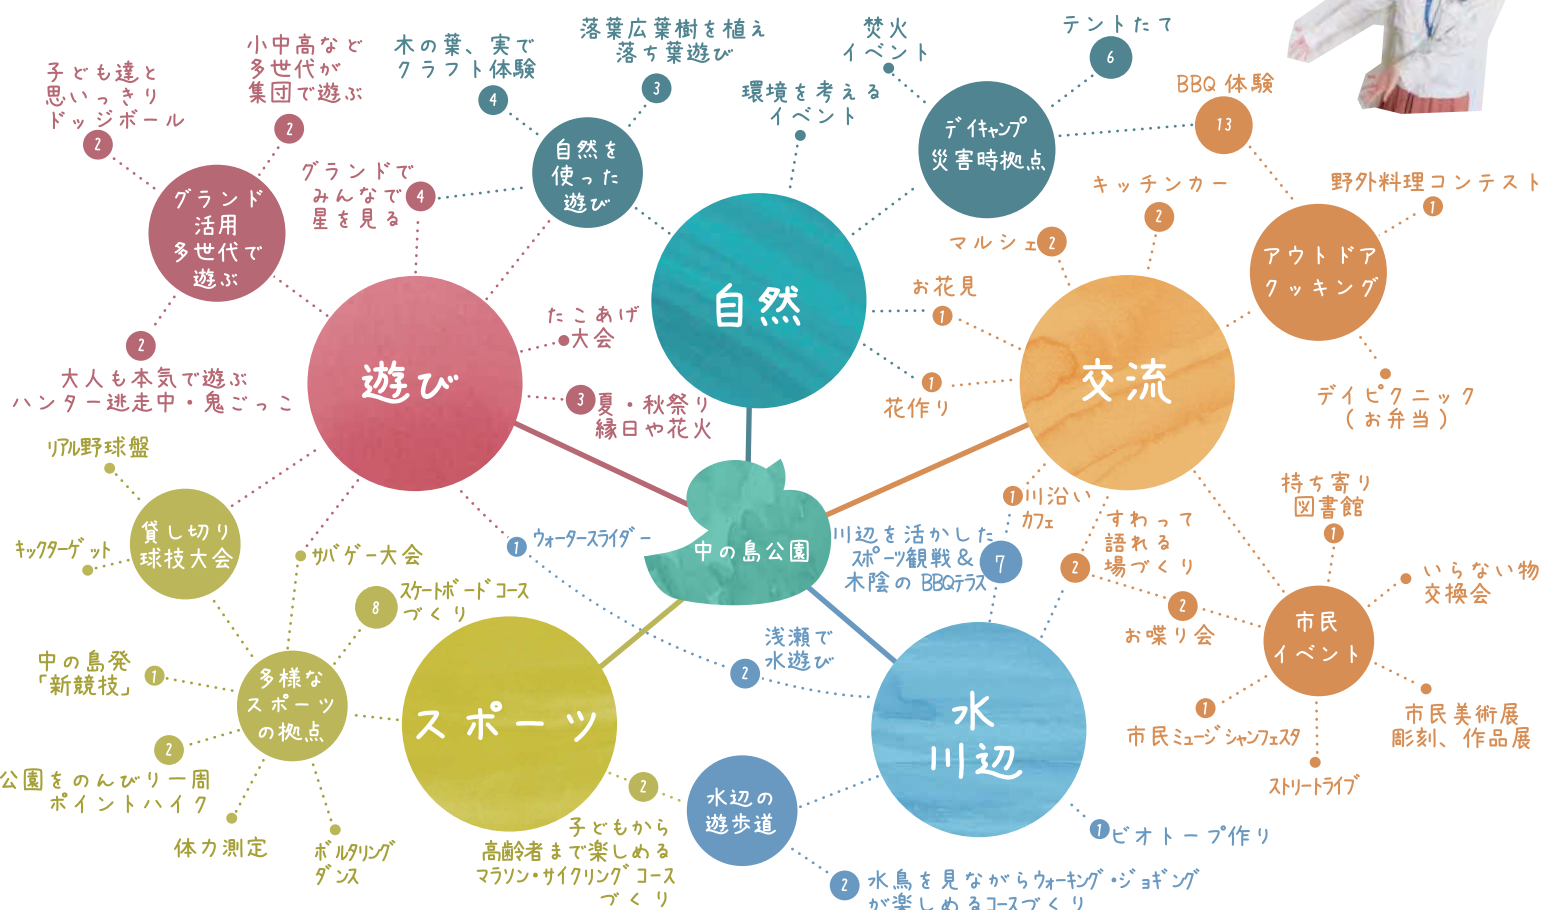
子ども達と
思いっきり
ドッジボール
2

小中高など
多世代が
集団で遊ぶ
2

木の葉、実で
クラフト体験
4

落葉広葉樹を植え
落ち葉遊び
3

焚火
イベント

テントたて
6

環境を考える
イベント

BBQ体験
13

自然を
使った
遊び

デイキャンプ
災害時拠点

グランド
活用
多世代で
遊ぶ

グランドで
みんなで
星を見る
4

キッチンカー
2

野外料理コンテスト
1

マルシェ
2

自然

お花見
1

アウトドア
クッキング

2
大人も本気で遊ぶ
ハンター逃走中・鬼ごっこ

たこあげ
大会

遊び

3
夏・秋祭り
縁日や花火

1
花作り

交流

デイピクニック
（お弁当）

リアル野球盤

貸し切り
球技大会

キックターゲット

サバゲー大会

1
ウォータースライダー

中の島公園

川辺を活かした
スポーツ観戦＆
木陰のBBQテラス
7

1
川沿い
カフェ

すわって
語れる
場づくり
2

持ち寄り
図書館
1

いらない物
交換会

8
スケートボードコース
づくり

中の島発
「新競技」
1

多様な
スポーツ
の拠点

スポーツ

浅瀬で
水遊び
2

水
川辺

2
お喋り会

市民
イベント

2
公園をのんびり一周
ポイントハイク

1
市民ミュージシャンフェスタ

市民美術展
彫刻、作品展

ストリートライブ

体力測定

ボルダリング
ダンス

2
子どもから
高齢者まで楽しめる
マラソン・サイクリングコース
づくり

水辺の
遊歩道

1
ビオトープ作り

2
水鳥を見ながらウォーキング・ジョギング
が楽しめるコースづくり